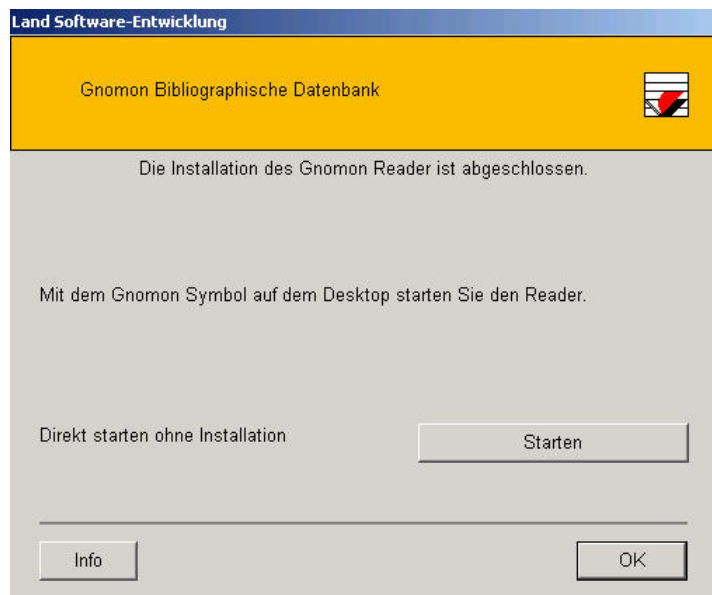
Land Software-Entwicklung

Gnomon Bibliographische Datenbank

Die Installation des Gnomon Reader ist abgeschlossen.

Mit dem Gnomon Symbol auf dem Desktop starten Sie den Reader.

Direkt starten ohne Installation

Starten

Info

OK